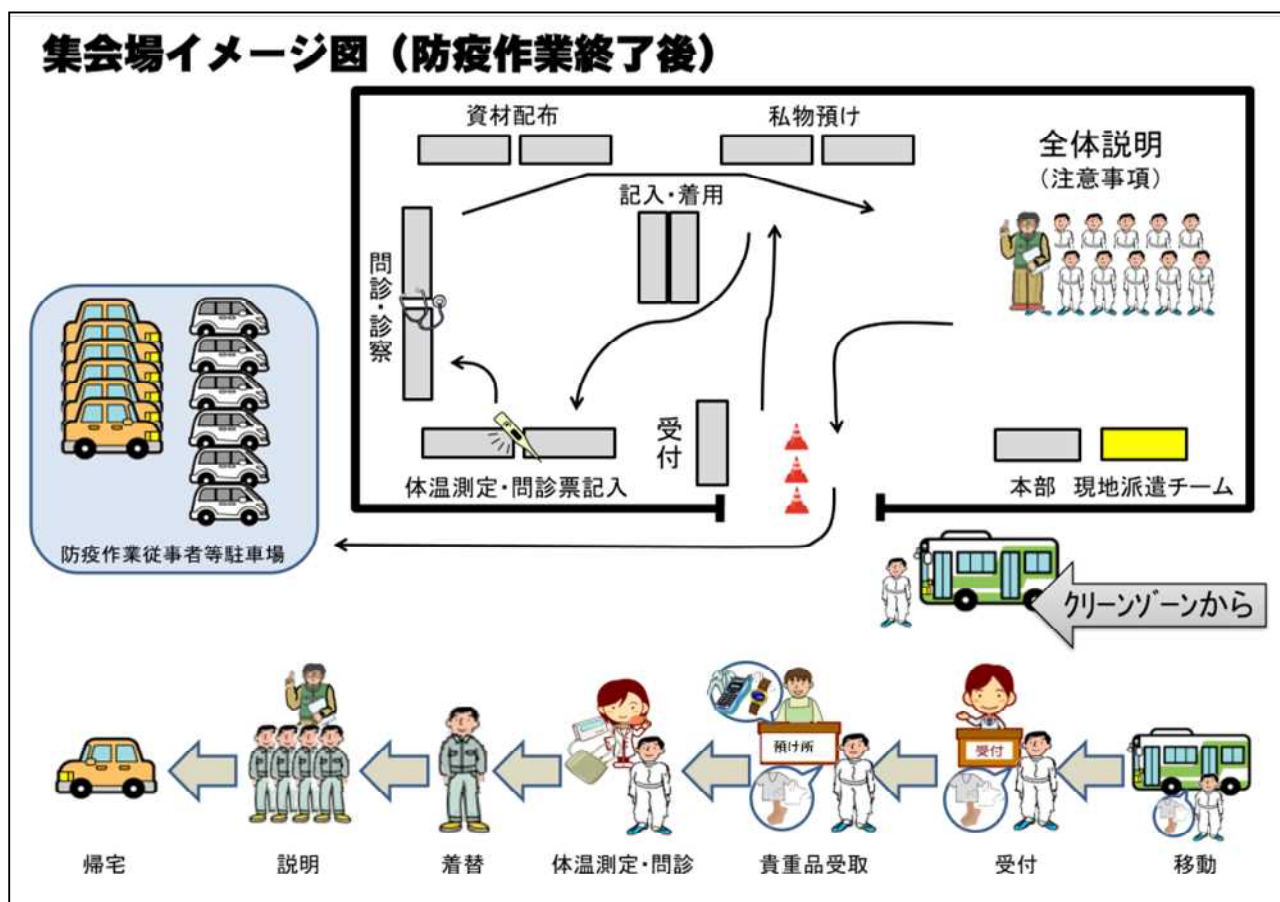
集会場イメージ図（防疫作業終了後）

資材配布

私物預け

全体説明
（注意事項）

記入・着用

問診・診察

受付

体温測定・問診票記入

本部　現地派遣チーム

防疫作業従事者等駐車場

クリーンゾーンから

預け所

受付

帰宅

説明

着替

体温測定・問診

貴重品受取

受付

移動